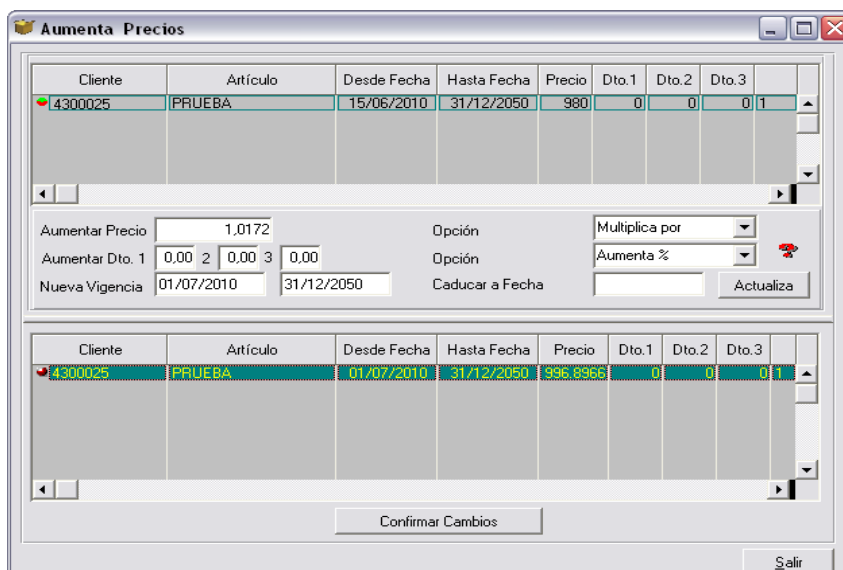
Aumenta Precios

| Cliente | Artículo | Desde Fecha | Hasta Fecha | Precio | Dto.1 | Dto.2 | Dto.3 | |
|---|---|---|---|---|---|---|---|---|
| 4300025 | PRUEBA | 15/06/2010 | 31/12/2050 | 980 | 0 | 0 | 0 | 1 |

Aumentar Precio 1,0172
Aumentar Dto. 1 0,00 2 0,00 3 0,00
Nueva Vigencia 01/07/2010 31/12/2050

Opción Multiplica por
Opción Aumenta %
Caducar a Fecha
Actualiza

| Cliente | Artículo | Desde Fecha | Hasta Fecha | Precio | Dto.1 | Dto.2 | Dto.3 | |
|---|---|---|---|---|---|---|---|---|
| 4300025 | PRUEBA | 01/07/2010 | 31/12/2050 | 996,8966 | 0 | 0 | 0 | 1 |

Confirmar Cambios

Salir